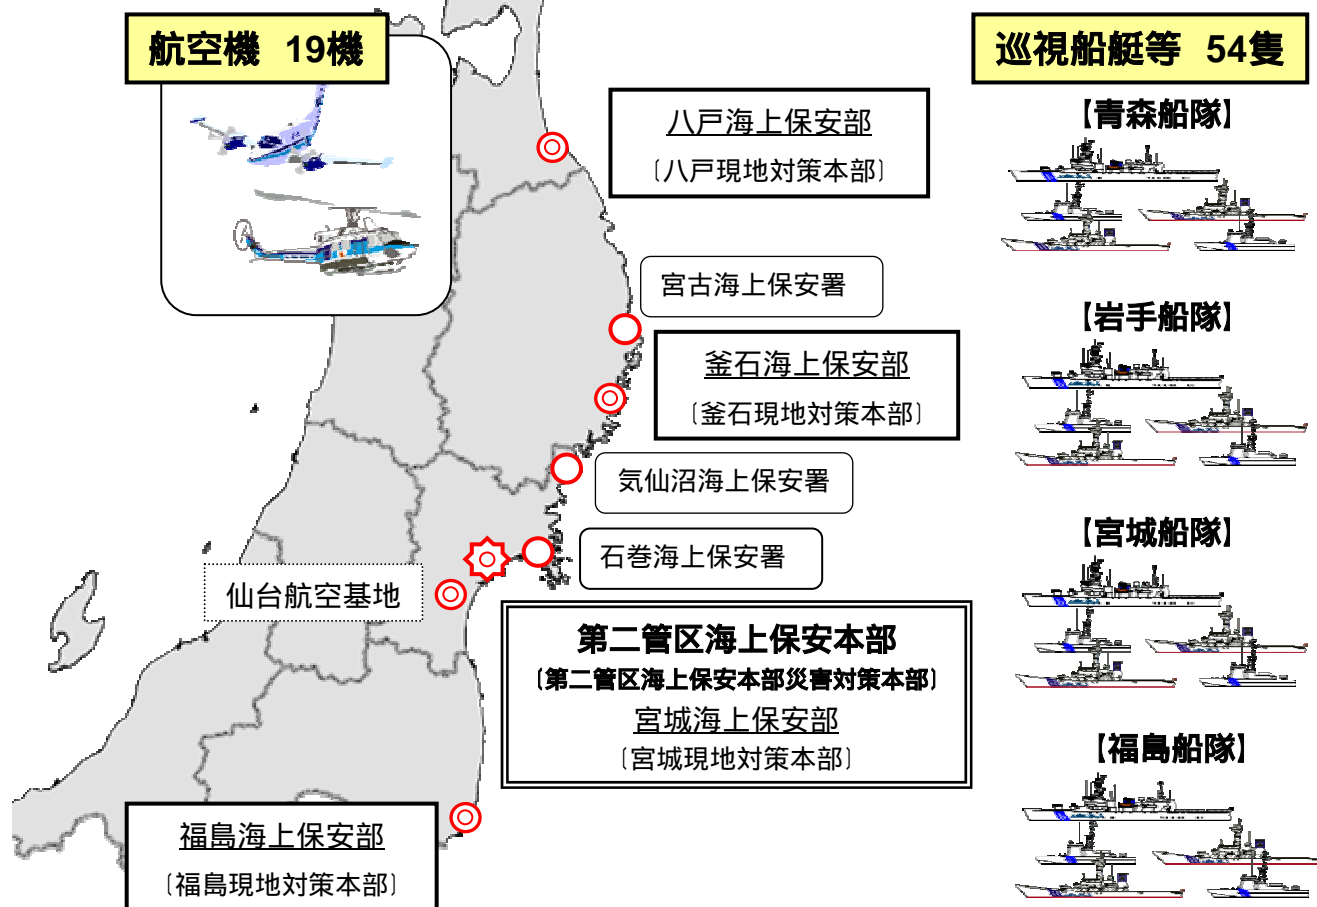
航空機　19機

巡視船艇等　54隻

八戸海上保安部
〔八戸現地対策本部〕

【青森船隊】

宮古海上保安署

釜石海上保安部
〔釜石現地対策本部〕

【岩手船隊】

気仙沼海上保安署

石巻海上保安署

【宮城船隊】

仙台航空基地

第二管区海上保安本部
〔第二管区海上保安本部災害対策本部〕
宮城海上保安部
〔宮城現地対策本部〕

【福島船隊】

福島海上保安部
〔福島現地対策本部〕